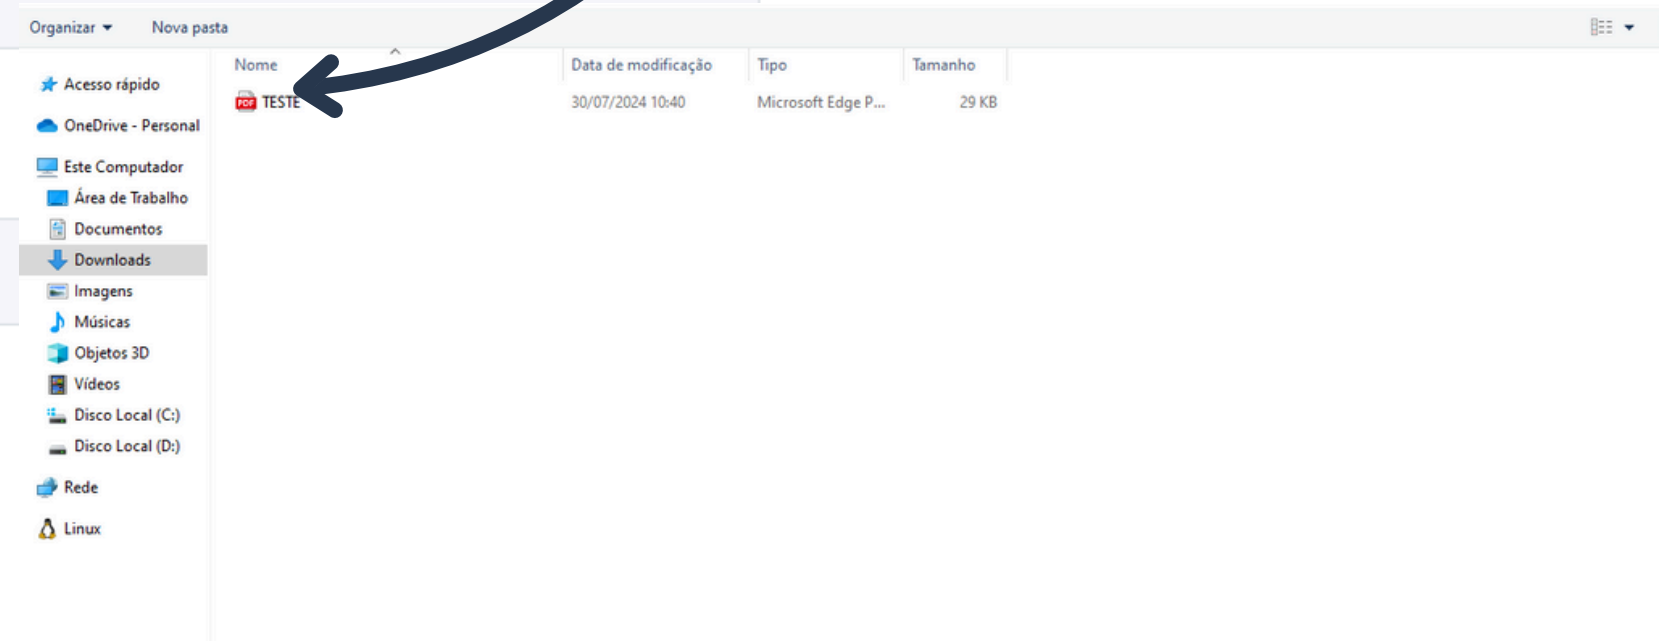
Organizar ▾ Nova pasta

Acesso rápido
OneDrive - Personal
Este Computador
Área de Trabalho
Documentos
Downloads
Imagens
Músicas
Objetos 3D
Vídeos
Disco Local (C:)
Disco Local (D:)
Rede
Linux

| Nome | Data de modificação | Tipo | Tamanho |
|---|---|---|---|
| PDF TESTE | 30/07/2024 10:40 | Microsoft Edge P... | 29 KB |